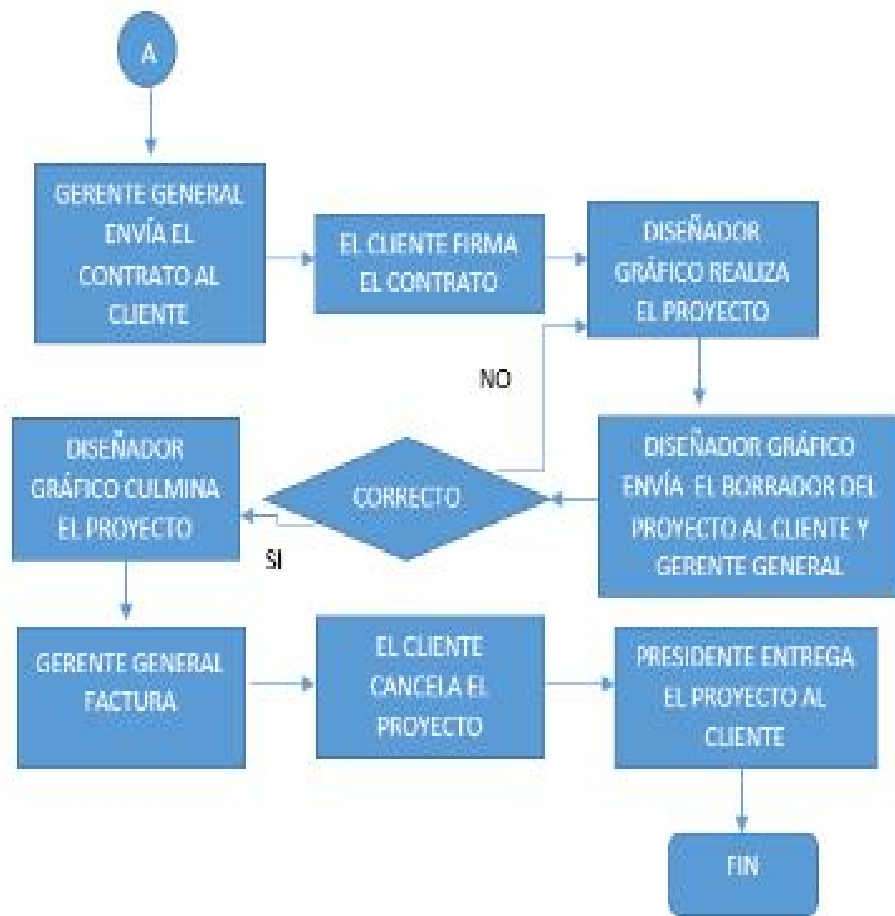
A

GERENTE GENERAL ENVÍA EL CONTRATO AL CLIENTE

EL CLIENTE FIRMA EL CONTRATO

DISEÑADOR GRÁFICO REALIZA EL PROYECTO

NO

DISEÑADOR GRÁFICO ENVÍA EL BORRADOR DEL PROYECTO AL CLIENTE Y GERENTE GENERAL

CORRECTO

DISEÑADOR GRÁFICO CULMINA EL PROYECTO

SI

GERENTE GENERAL FACTURA

EL CLIENTE CANCELA EL PROYECTO

PRESIDENTE ENTREGA EL PROYECTO AL CLIENTE

FIN